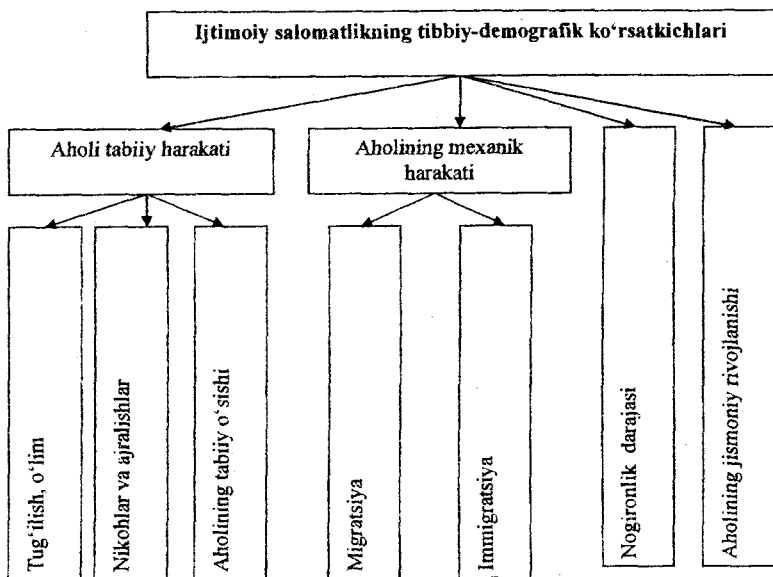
Ijtimoiy salomatlikning tibbiy-demografik ko'rsatkichlari

Aholi tabiiy harakati

Aholining mexanik harakati

Tug'ilish, o'lim

Nikohlar va ajralishlar

Aholining tabiiy o'sishi

Migratsiya

Immigratsiya

Nogironlik darajasi

Aholining jismoniy rivojlanishi